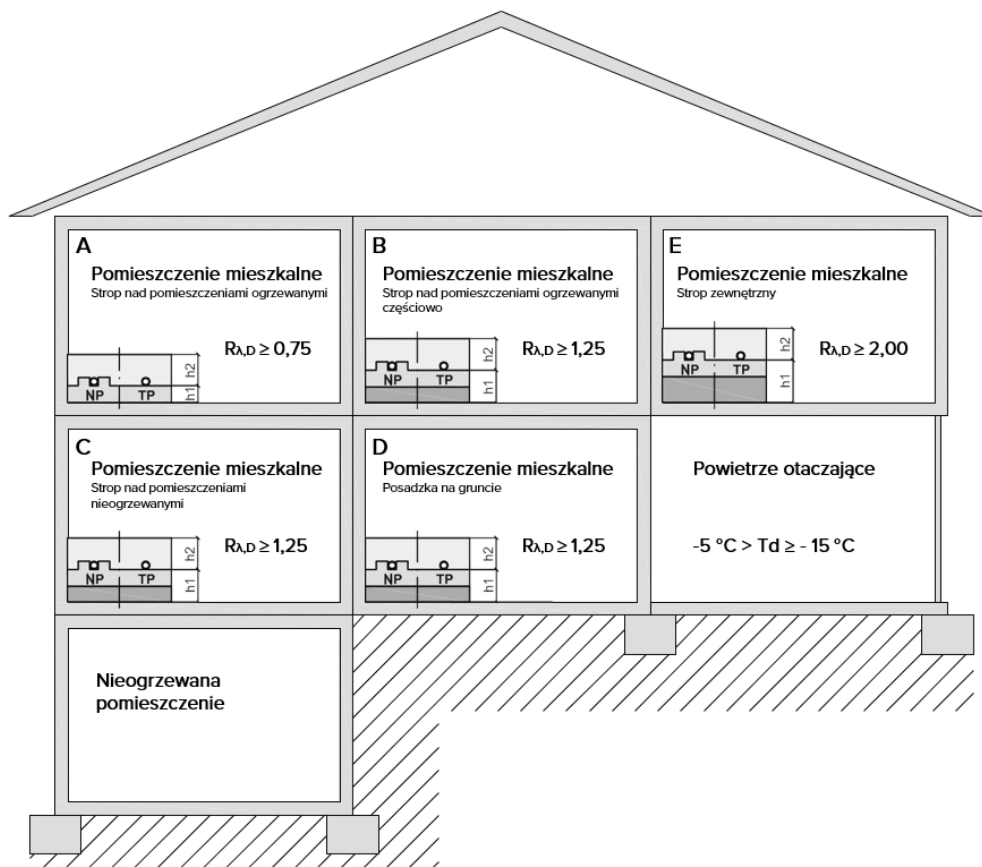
A
Pomieszczenie mieszkalne
Strop nad pomieszczeniami ogrzewanymi

$R_{\lambda,D} \geq 0,75$

h2
h1
NP TP

B
Pomieszczenie mieszkalne
Strop nad pomieszczeniami ogrzewanymi częściowo

$R_{\lambda,D} \geq 1,25$

h2
h1
NP TP

E
Pomieszczenie mieszkalne
Strop zewnętrzny

$R_{\lambda,D} \geq 2,00$

h2
h1
NP TP

C
Pomieszczenie mieszkalne
Strop nad pomieszczeniami nieogrzewanymi

$R_{\lambda,D} \geq 1,25$

h2
h1
NP TP

D
Pomieszczenie mieszkalne
Posadzka na gruncie

$R_{\lambda,D} \geq 1,25$

h2
h1
NP TP

Powietrze otaczające

-5 °C > Td ≥ - 15 °C

Nieogrzewana pomieszczenie